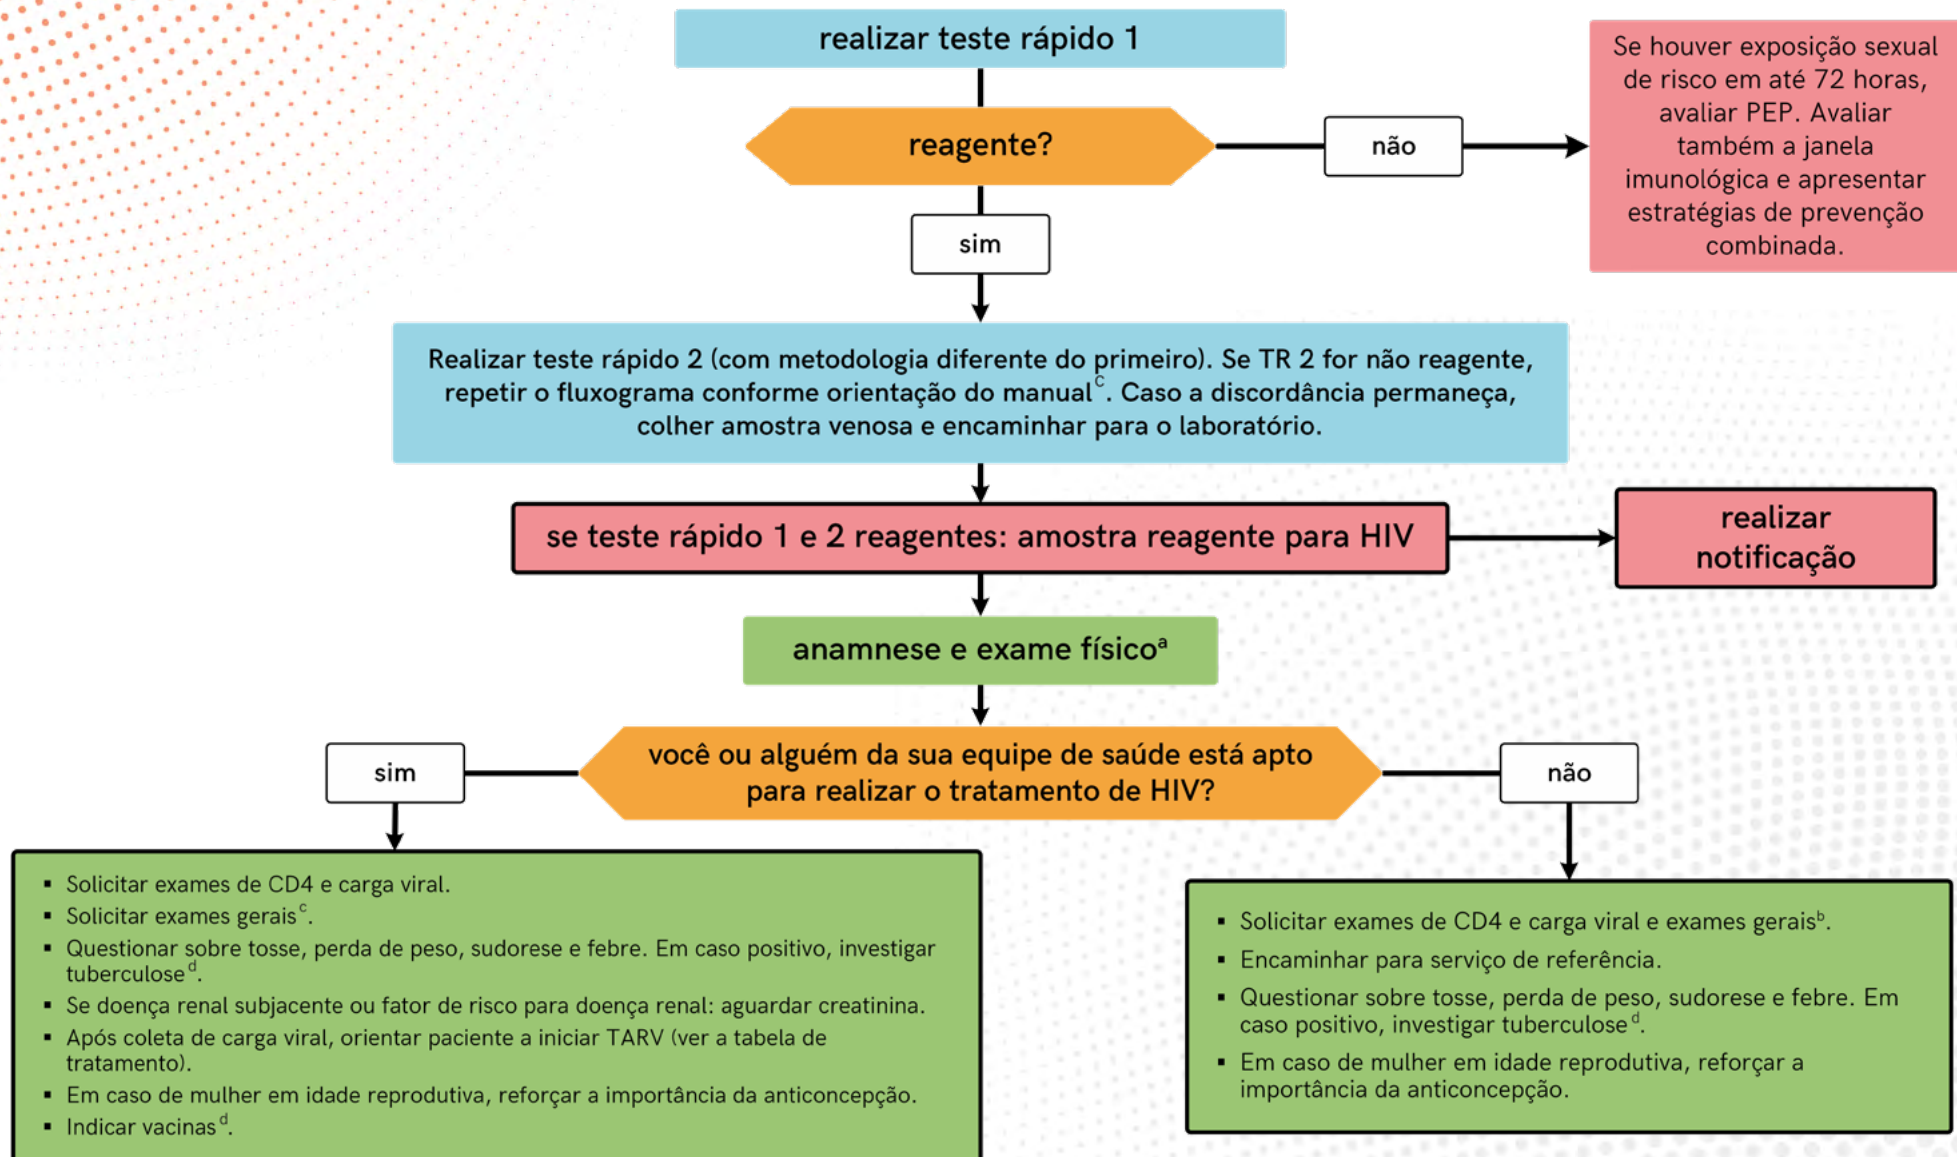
realizar teste rápido 1

reagente?

não

Se houver exposição sexual de risco em até 72 horas, avaliar PEP. Avaliar também a janela imunológica e apresentar estratégias de prevenção combinada.

sim

Realizar teste rápido 2 (com metodologia diferente do primeiro). Se TR 2 for não reagente, repetir o fluxograma conforme orientação do manual$^{c}$. Caso a discordância permaneça, colher amostra venosa e encaminhar para o laboratório.

se teste rápido 1 e 2 reagentes: amostra reagente para HIV

realizar notificação

anamnese e exame físico$^{a}$

sim

você ou alguém da sua equipe de saúde está apto para realizar o tratamento de HIV?

não

- Solicitar exames de CD4 e carga viral.
- Solicitar exames gerais$^{c}$.
- Questionar sobre tosse, perda de peso, sudorese e febre. Em caso positivo, investigar tuberculose$^{d}$.
- Se doença renal subjacente ou fator de risco para doença renal: aguardar creatinina.
- Após coleta de carga viral, orientar paciente a iniciar TARV (ver a tabela de tratamento).
- Em caso de mulher em idade reprodutiva, reforçar a importância da anticoncepção.
- Indicar vacinas$^{d}$.

- Solicitar exames de CD4 e carga viral e exames gerais$^{b}$.
- Encaminhar para serviço de referência.
- Questionar sobre tosse, perda de peso, sudorese e febre. Em caso positivo, investigar tuberculose$^{d}$.
- Em caso de mulher em idade reprodutiva, reforçar a importância da anticoncepção.